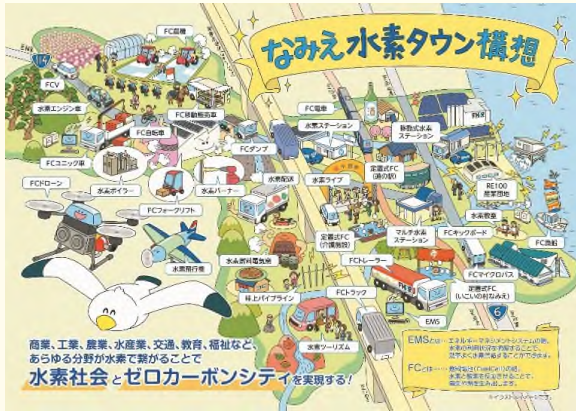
なみえ水素タウン構想

FCV

FC農機

水素エンジン車

FC移動販売車

FC自転車

FCユニック車

FCドローン

水素ボイラー

FCフォークリフト

水素飛行機

FCダンプ

水素バーナー

水素配送

FC電車

水素ステーション

新型式水素ステーション

定置式FC(道の駅)

水素ライブ

RE100産業団地

水素発電

定置式FC(介護施設)

マルチ水素ステーション

FCキックボード

FC漁船

水素燃料電池館

FCレーラー

FCマイクロバス

埋上パイプライン

FCトラック

定置式FC(いこいの村なみえ)

EMS

水素ツーリズム

6

商業、工業、農業、水産業、交通、教育、福祉など、あらゆる分野が水素で繋がることで

水素社会とゼロカーボンシティを実現する!

EMSとは…エネルギーマネジメントシステムの略。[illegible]

FCとは…燃料電池(FuelCell)の略。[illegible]

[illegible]